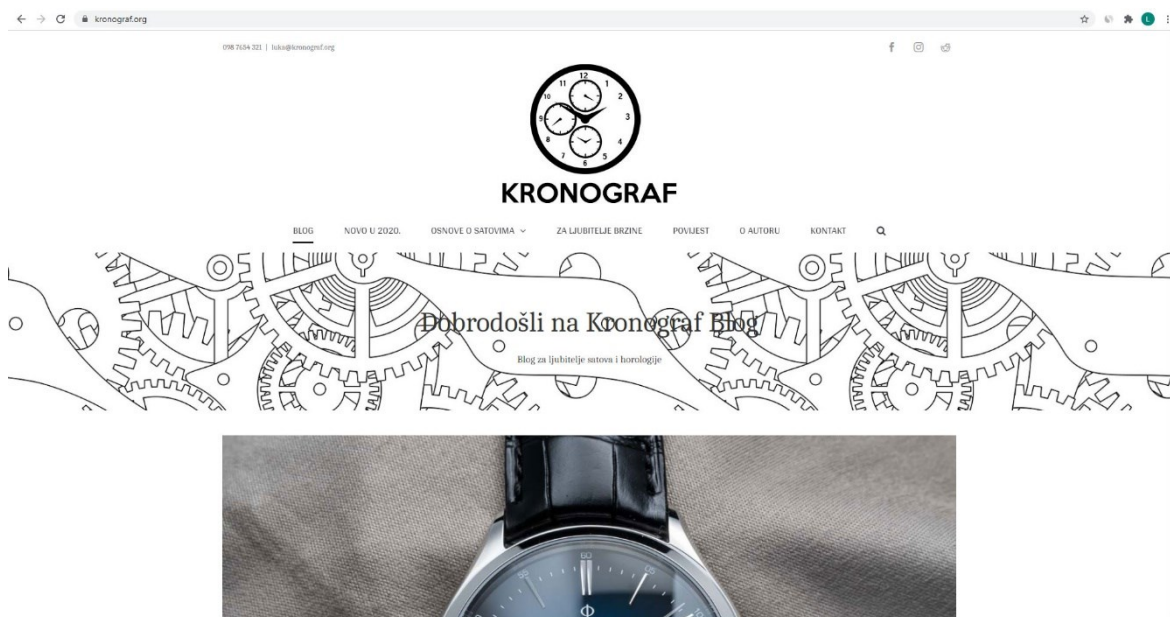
kronograf.org

098 7654 321 | luka@kronograf.org

12 1 2 3 4 5 6 7 8 9 10 11

KRONOGRAF

BLOG NOVO U 2020. OSNOVE O SATOVIMA ZA LJUBITELJE BRZINE POVIJEST O AUTORU KONTAKT

Dobrodošli na Kronograf Blog

Blog za ljubitelje satova i horologije